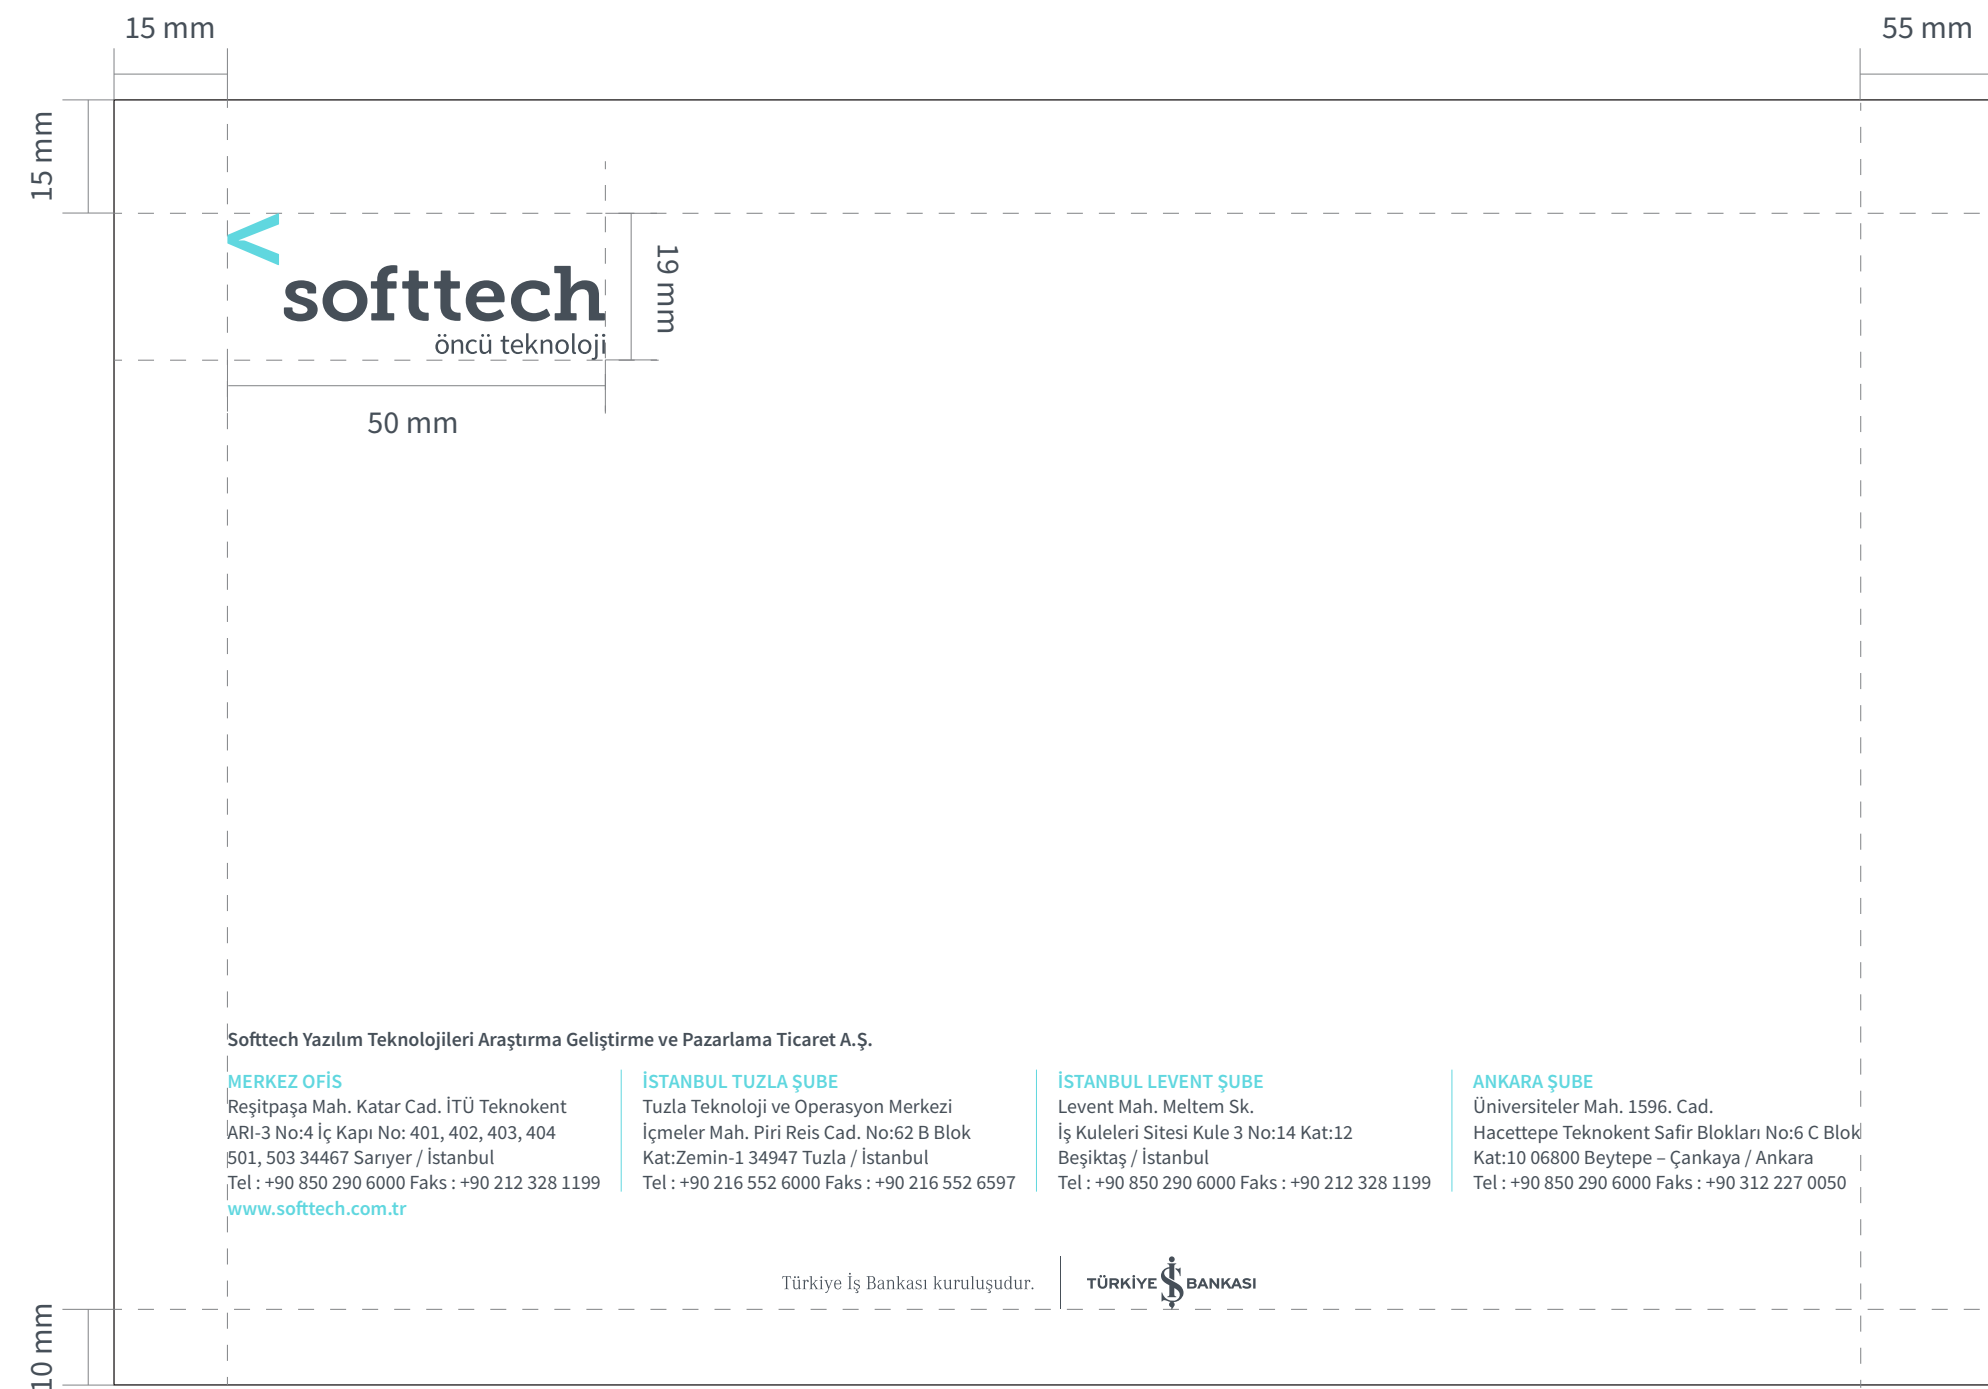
15 mm

55 mm

15 mm

softtech
öncü teknoloji

19 mm

50 mm

Softtech Yazılım Teknolojileri Araştırma Geliştirme ve Pazarlama Ticaret A.Ş.

MERKEZ OFİS
Reşitpaşa Mah. Katar Cad. İTÜ Teknokent
ARI-3 No:4 İç Kapı No: 401, 402, 403, 404
501, 503 34467 Sarıyer / İstanbul
Tel : +90 850 290 6000 Faks : +90 212 328 1199
www.softtech.com.tr

İSTANBUL TUZLA ŞUBE
Tuzla Teknoloji ve Operasyon Merkezi
İçmeler Mah. Piri Reis Cad. No:62 B Blok
Kat:Zemin-1 34947 Tuzla / İstanbul
Tel : +90 216 552 6000 Faks : +90 216 552 6597

İSTANBUL LEVENT ŞUBE
Levent Mah. Meltem Sk.
İş Kuleleri Sitesi Kule 3 No:14 Kat:12
Beşiktaş / İstanbul
Tel : +90 850 290 6000 Faks : +90 212 328 1199

ANKARA ŞUBE
Üniversiteler Mah. 1596. Cad.
Hacettepe Teknokent Safir Blokları No:6 C Blok
Kat:10 06800 Beytepe – Çankaya / Ankara
Tel : +90 850 290 6000 Faks : +90 312 227 0050

Türkiye İş Bankası kuruluşudur.

TÜRKİYE İŞ BANKASI

10 mm